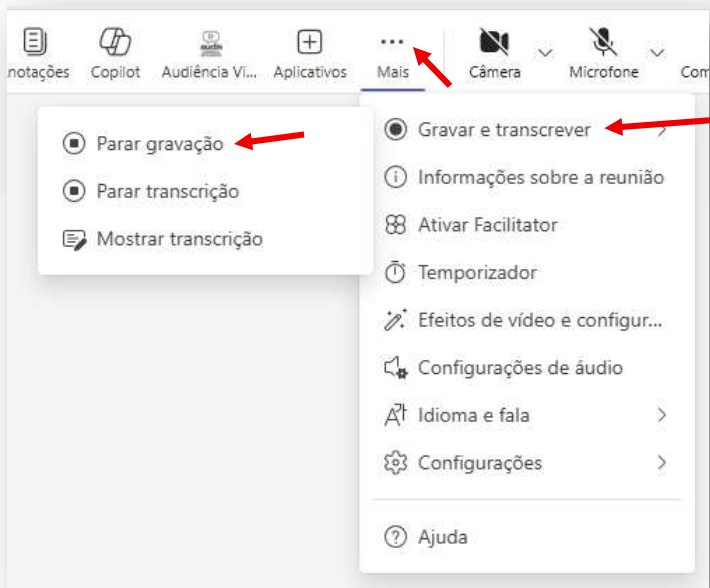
notações Copilot Audiência Vi... Aplicativos Mais Câmera Microfone Com

Parar gravação

Parar transcrição

Mostrar transcrição

Gravar e transcrever

Informações sobre a reunião

Ativar Facilitator

Temporizador

Efeitos de vídeo e configur...

Configurações de áudio

Idioma e fala

Configurações

Ajuda